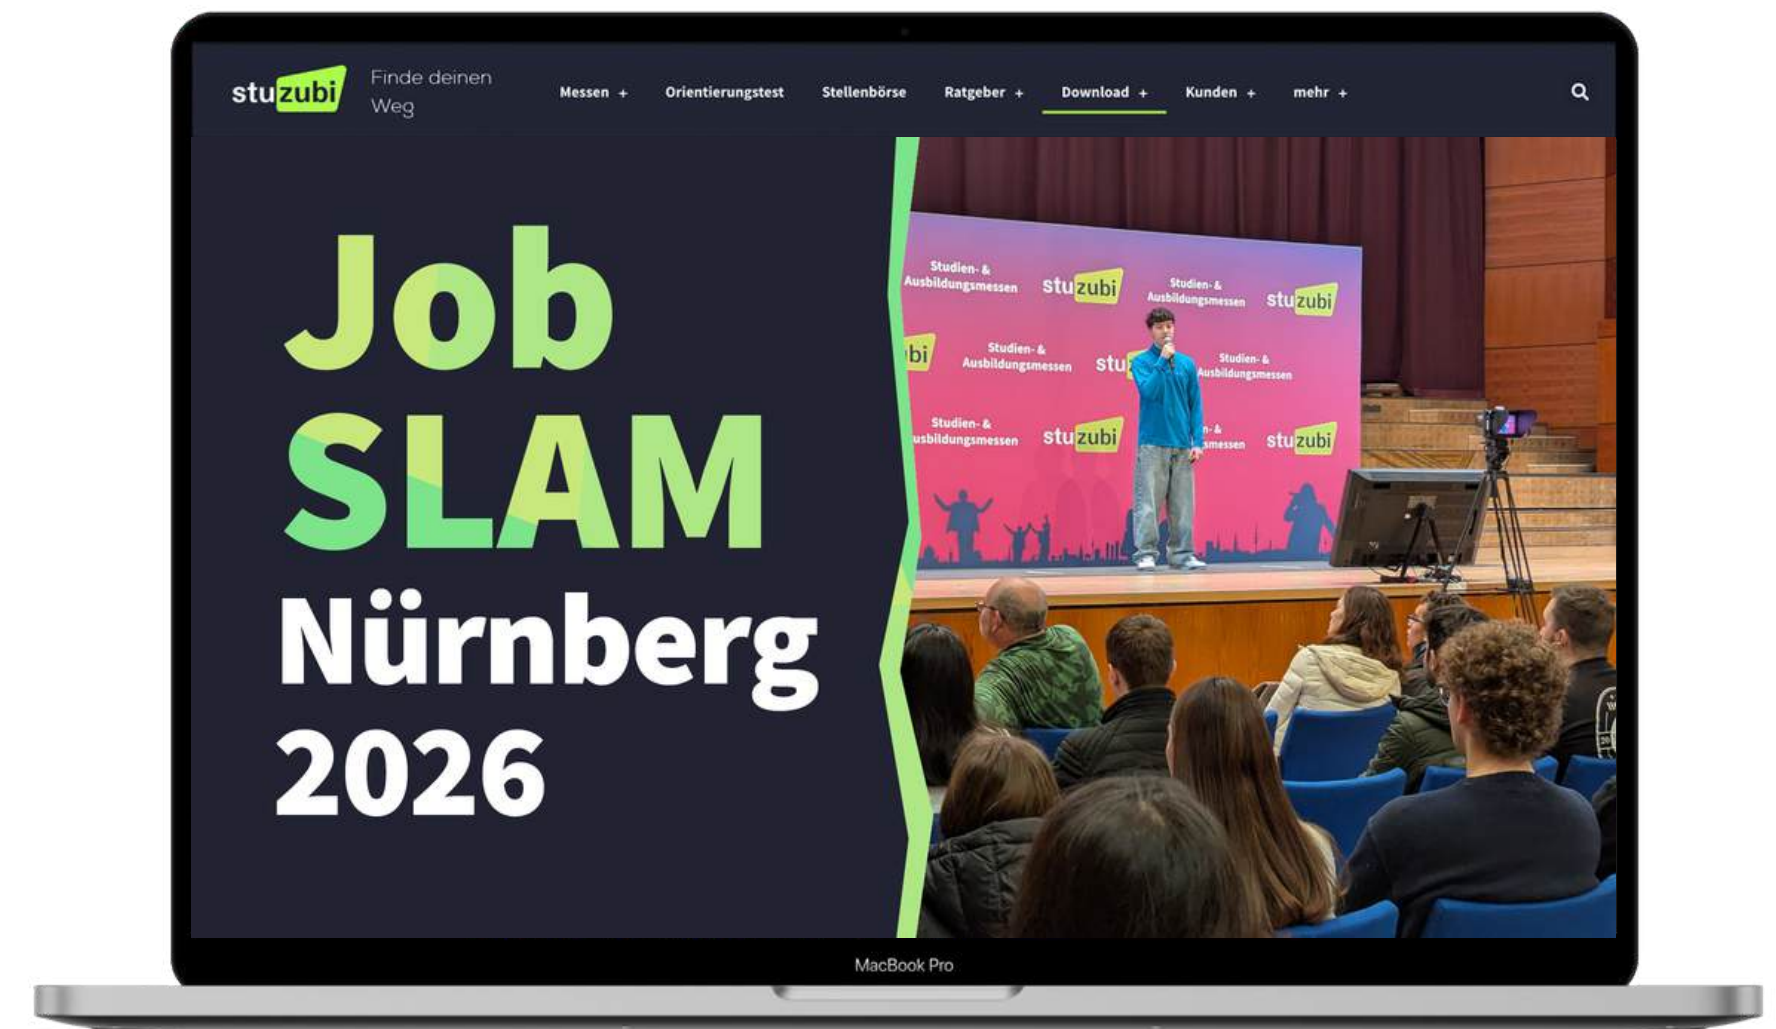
stuzubi Finde deinen Weg

Messen + Orientierungstest Stellenbörse Ratgeber + Download + Kunden + mehr +

Job SLAM Nürnberg 2026

Studien- & Ausbildungsmessen stuzubi Studien- & Ausbildungsmessen stuzubi

bi Studien- & Ausbildungsmessen stu Studien- & Ausbildungsmessen

Studien- & Ausbildungsmessen stuzubi n- & smessen stuzubi

MacBook Pro